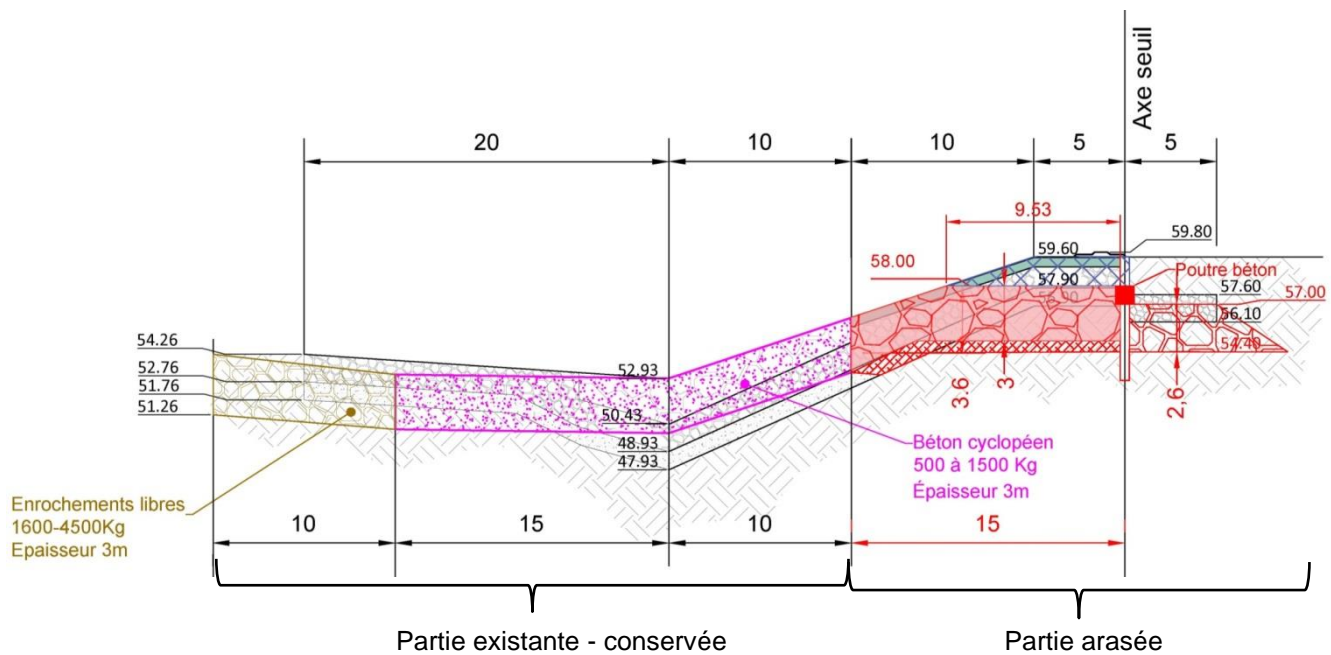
Axe seuil

20
10
10
5
5

9.53
59.60
59.80
58.00
57.90
Poutre béton
56.90
57.60
57.00
56.10
54.40

54.26
52.76
51.76
51.26
52.93
50.43
48.93
47.93

3.6
3
2.6

Béton cyclopéen
500 à 1500 Kg
Épaisseur 3m

Enrochements libres
1600-4500Kg
Epaisseur 3m

10
15
10
15

Partie existante - conservée
Partie arasée